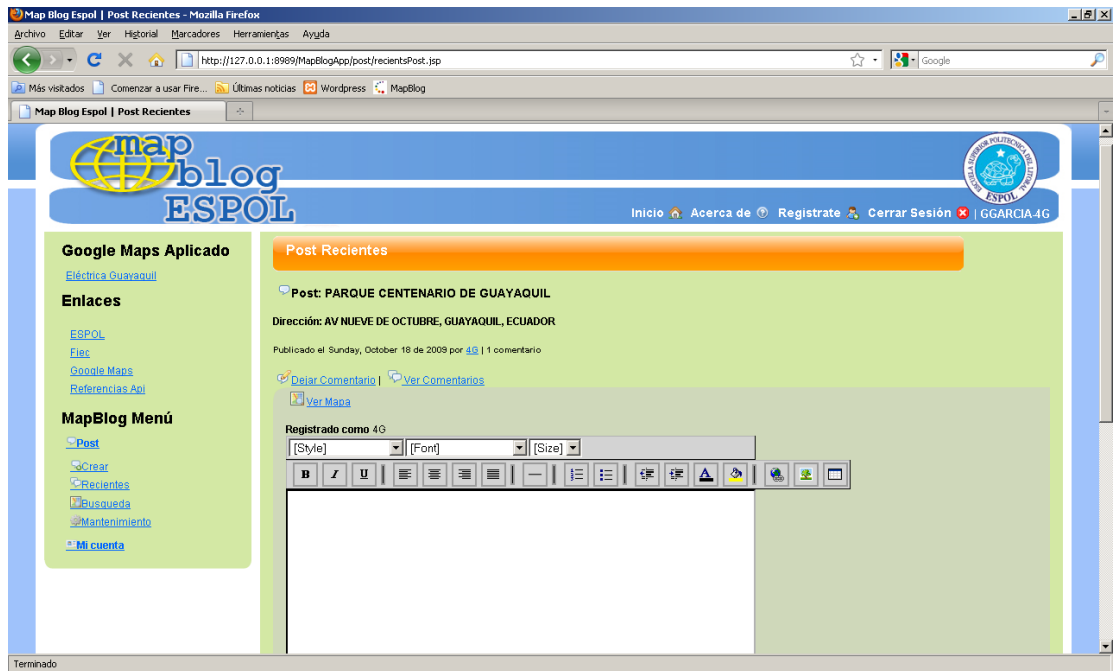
Map Blog Espol | Post Recientes - Mozilla Firefox

Archivo Editar Ver Historial Marcadores Herramientas Ayuda

http://127.0.0.1:8989/MapBlogApp/post/recientsPost.jsp

Google

Más visitados Comenzar a usar Fire... Últimas noticias Wordpress MapBlog

Map Blog Espol | Post Recientes

map blog ESPOL

ESCUELA SUPERIOR POLITECNICA DEL LITORAL ESPOL

Inicio Acerca de Registrate Cerrar Sesión | GGARCIA-4G

Google Maps Aplicado

Eléctrica Guayaquil

Enlaces

ESPOL
Fiec
Google Maps
Referencias Api

MapBlog Menú

Post

Crear
Recientes
Busqueda
Mantenimiento

Mi cuenta

Post Recientes

Post: PARQUE CENTENARIO DE GUAYAQUIL

Dirección: AV NUEVE DE OCTUBRE, GUAYAQUIL, ECUADOR

Publicado el Sunday, October 18 de 2009 por 4G | 1 comentario

Dejar Comentario | Ver Comentarios

Ver Mapa

Registrado como 4G

[Style] [Font] [Size]

B I U

Terminado